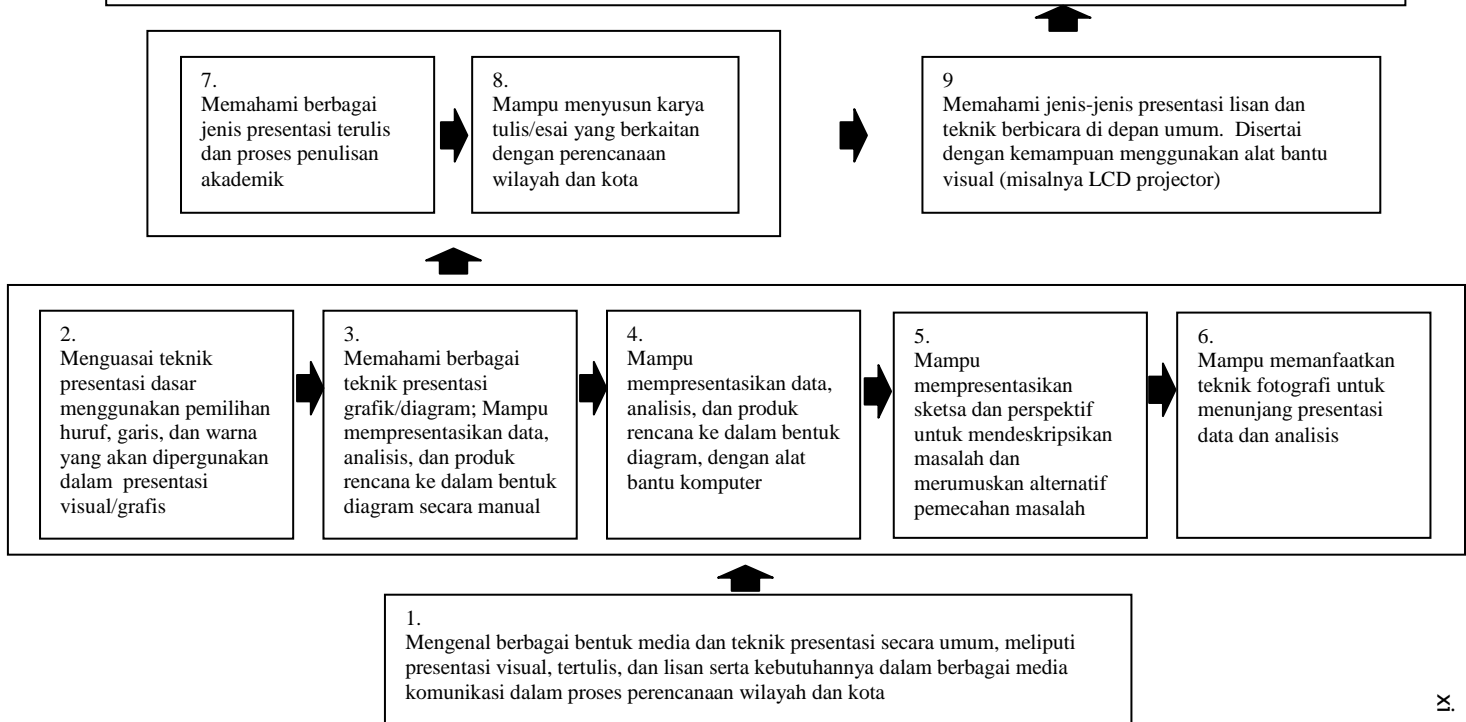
7.
Memahami berbagai jenis presentasi terulis dan proses penulisan akademik

8.
Mampu menyusun karya tulis/esai yang berkaitan dengan perencanaan wilayah dan kota

9
Memahami jenis-jenis presentasi lisan dan teknik berbicara di depan umum. Disertai dengan kemampuan menggunakan alat bantu visual (misalnya LCD projector)

2.
Menguasai teknik presentasi dasar menggunakan pemilihan huruf, garis, dan warna yang akan dipergunakan dalam presentasi visual/grafis

3.
Memahami berbagai teknik presentasi grafik/diagram; Mampu mempresentasikan data, analisis, dan produk rencana ke dalam bentuk diagram secara manual

4.
Mampu mempresentasikan data, analisis, dan produk rencana ke dalam bentuk diagram, dengan alat bantu komputer

5.
Mampu mempresentasikan sketsa dan perspektif untuk mendeskripsikan masalah dan merumuskan alternatif pemecahan masalah

6.
Mampu memanfaatkan teknik fotografi untuk menunjang presentasi data dan analisis

1.
Mengenal berbagai bentuk media dan teknik presentasi secara umum, meliputi presentasi visual, tertulis, dan lisan serta kebutuhannya dalam berbagai media komunikasi dalam proses perencanaan wilayah dan kota

x.